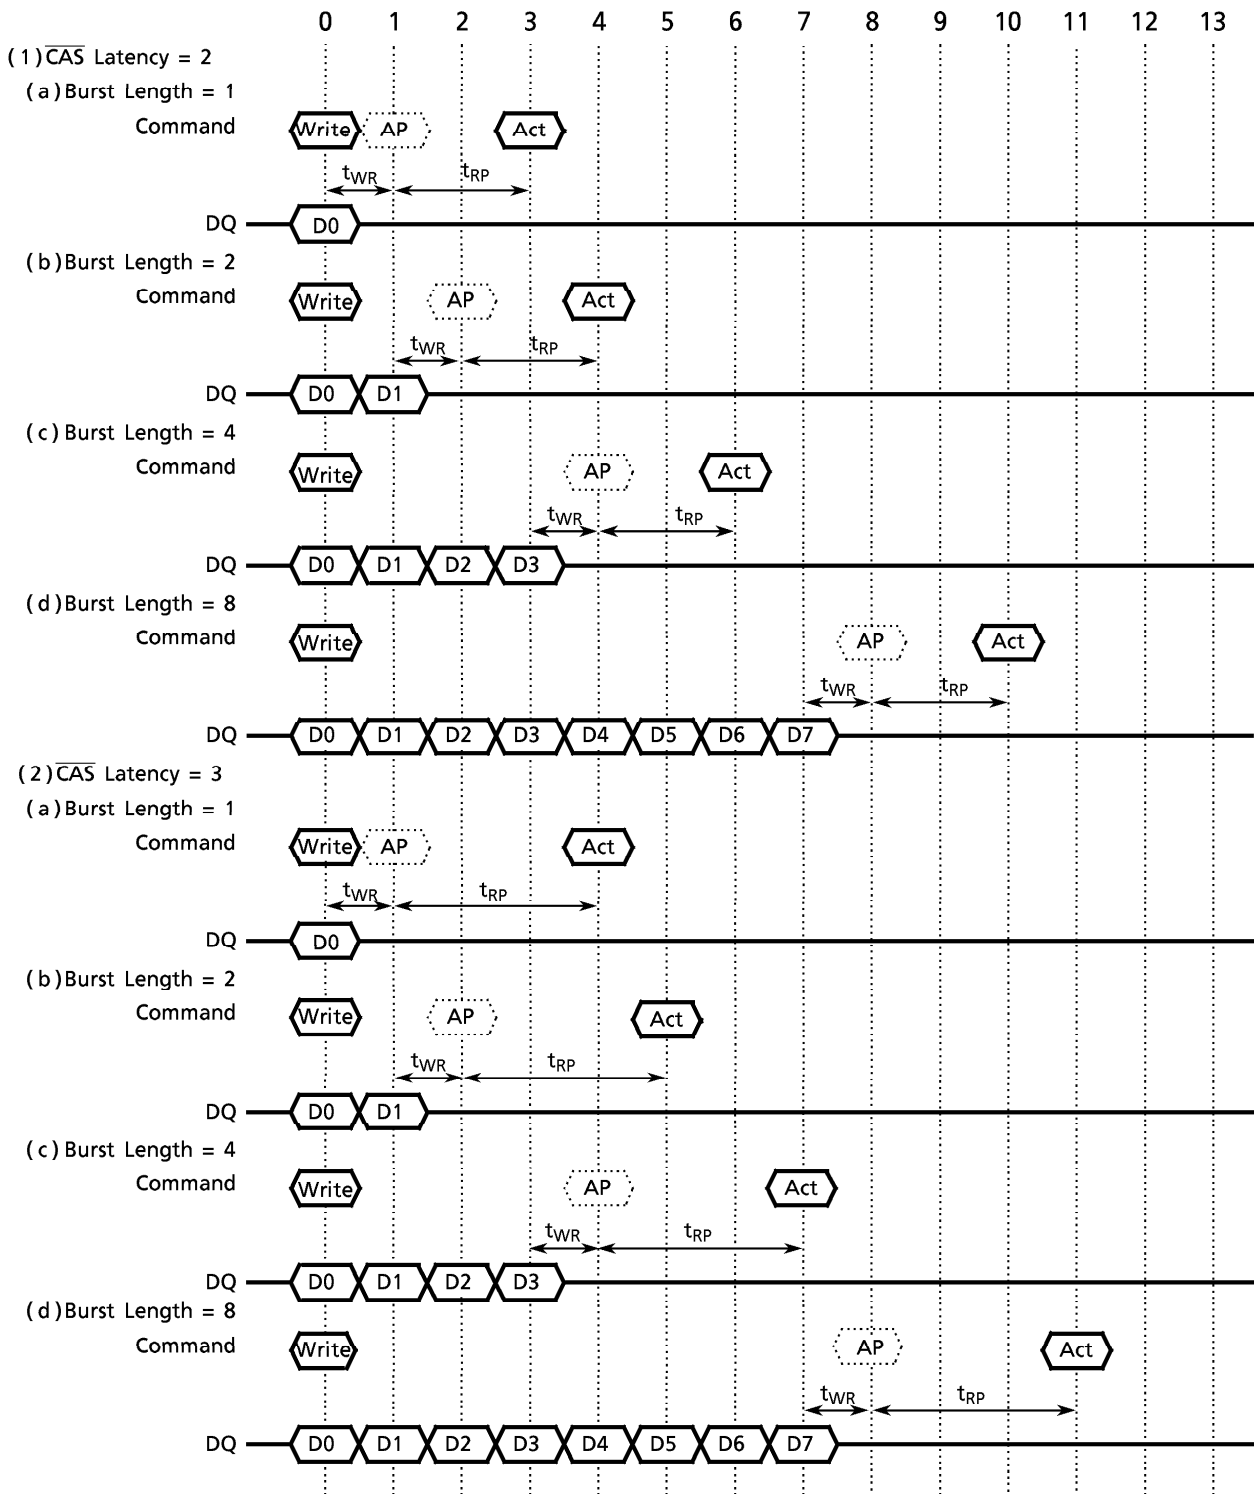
0 1 2 3 4 5 6 7 8 9 10 11 12 13

(1) $\overline{CAS}$ Latency = 2

(a) Burst Length = 1

Command Write AP Act

$t_{WR}$ $t_{RP}$

DQ D0

(b) Burst Length = 2

Command Write AP Act

$t_{WR}$ $t_{RP}$

DQ D0 D1

(c) Burst Length = 4

Command Write AP Act

$t_{WR}$ $t_{RP}$

DQ D0 D1 D2 D3

(d) Burst Length = 8

Command Write AP Act

$t_{WR}$ $t_{RP}$

DQ D0 D1 D2 D3 D4 D5 D6 D7

(2) $\overline{CAS}$ Latency = 3

(a) Burst Length = 1

Command Write AP Act

$t_{WR}$ $t_{RP}$

DQ D0

(b) Burst Length = 2

Command Write AP Act

$t_{WR}$ $t_{RP}$

DQ D0 D1

(c) Burst Length = 4

Command Write AP Act

$t_{WR}$ $t_{RP}$

DQ D0 D1 D2 D3

(d) Burst Length = 8

Command Write AP Act

$t_{WR}$ $t_{RP}$

DQ D0 D1 D2 D3 D4 D5 D6 D7